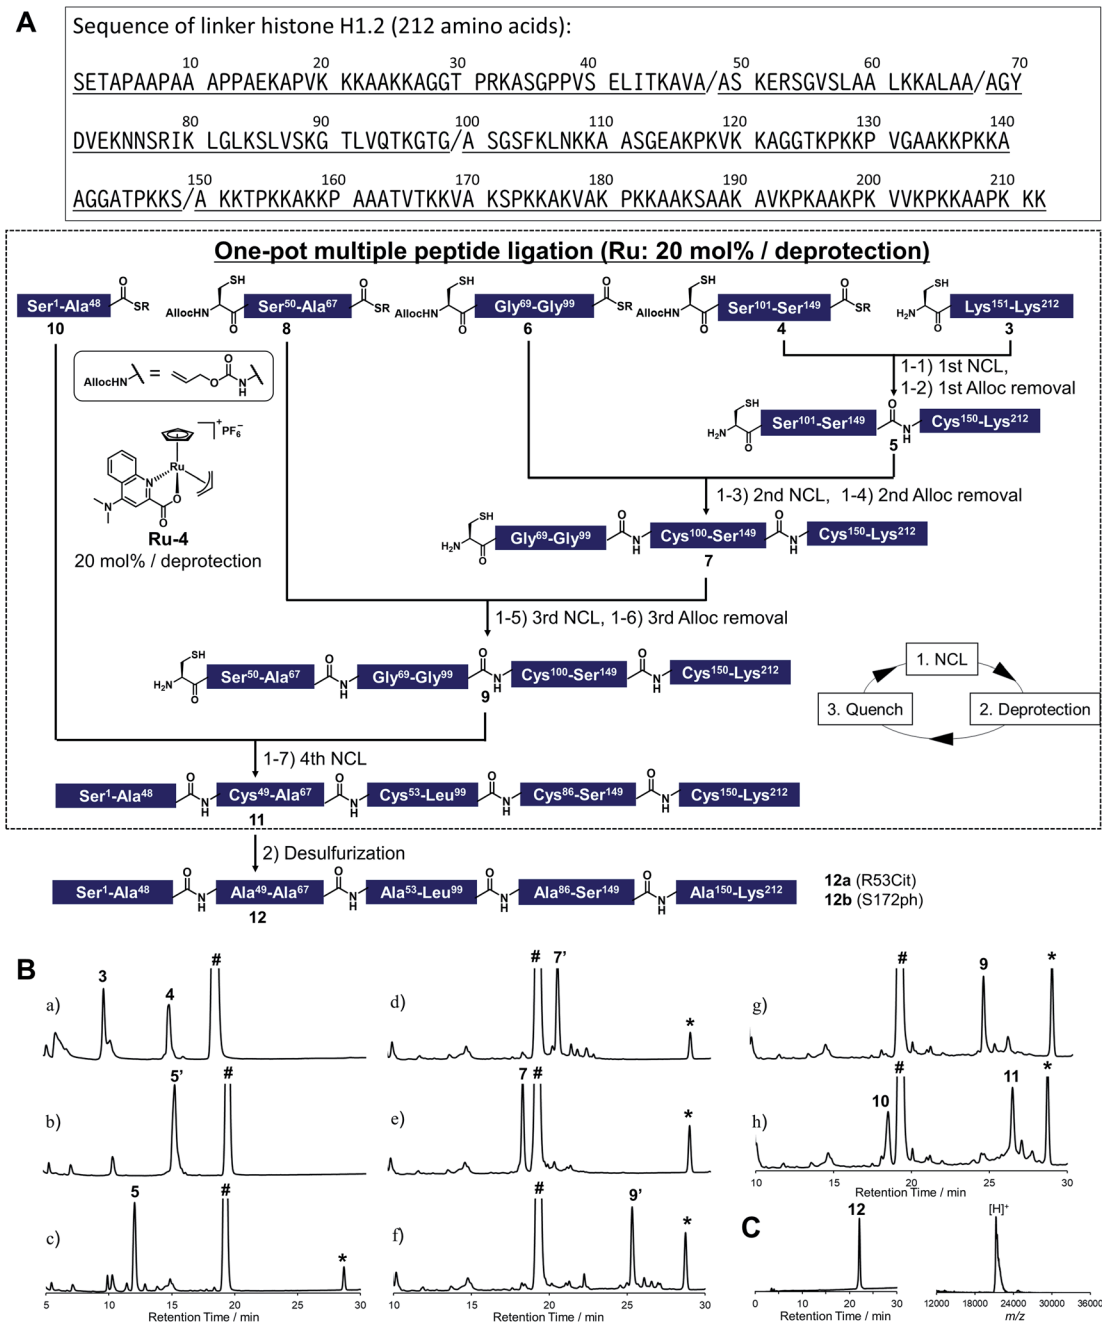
A

Sequence of linker histone H1.2 (212 amino acids):

10 20 30 40 50 60 70
SETAPAAPAA APPAEKAPVK KKAAKKAGGT PRKASGPPVS ELITKAVA/AS KERSGVSLAA LKKALAA/AGY

80 90 100 110 120 130 140
DVEKNNSRIK LGLKSLVSKG TLVQTKGTG/A SGSFKLNKKA ASGEAKPKVK KAGGTKPKKP VGAAKKPKKA

150 160 170 180 190 200 210
AGGATPKKS/A KKTPKKAKKP AAATVTKKVA KSPKKAKVAK PKKAAKSAAK AVKPKAAKPK VVKPKKAAPK KK

One-pot multiple peptide ligation (Ru: 20 mol% / deprotection)

Ser$^1$-Ala$^{48}$ SR 10
SH AllocHN Ser$^{50}$-Ala$^{67}$ SR 8
SH AllocHN Gly$^{69}$-Gly$^{99}$ SR 6
SH AllocHN Ser$^{101}$-Ser$^{149}$ SR 4
SH $H_2N$ Lys$^{151}$-Lys$^{212}$ 3

AllocHN =

$PF_6^-$
Ru
N
Ru-4
20 mol% / deprotection

1-1) 1st NCL,
1-2) 1st Alloc removal

SH $H_2N$ Ser$^{101}$-Ser$^{149}$ Cys$^{150}$-Lys$^{212}$ 5

1-3) 2nd NCL, 1-4) 2nd Alloc removal

SH $H_2N$ Gly$^{69}$-Gly$^{99}$ Cys$^{100}$-Ser$^{149}$ Cys$^{150}$-Lys$^{212}$ 7

1-5) 3rd NCL, 1-6) 3rd Alloc removal

SH $H_2N$ Ser$^{50}$-Ala$^{67}$ Gly$^{69}$-Gly$^{99}$ Cys$^{100}$-Ser$^{149}$ Cys$^{150}$-Lys$^{212}$ 9

1. NCL
2. Deprotection
3. Quench

1-7) 4th NCL

Ser$^1$-Ala$^{48}$ Cys$^{49}$-Ala$^{67}$ Cys$^{53}$-Leu$^{99}$ Cys$^{86}$-Ser$^{149}$ Cys$^{150}$-Lys$^{212}$ 11

2) Desulfurization

Ser$^1$-Ala$^{48}$ Ala$^{49}$-Ala$^{67}$ Ala$^{53}$-Leu$^{99}$ Ala$^{86}$-Ser$^{149}$ Ala$^{150}$-Lys$^{212}$ 12
12a (R53Cit)
12b (S172ph)

B

a) 3 4 #
b) 5' #
c) 5 # *
5 10 15 20 25 30
Retention Time / min

d) # 7' *
e) 7 # *
f) # 9' *
10 15 20 25 30
Retention Time / min

g) # 9 *
h) 10 # 11 *
10 15 20 25 30
Retention Time / min

C

12
0 10 20 30
Retention Time / min

[H]$^+$
12000 18000 24000 30000 36000
m/z